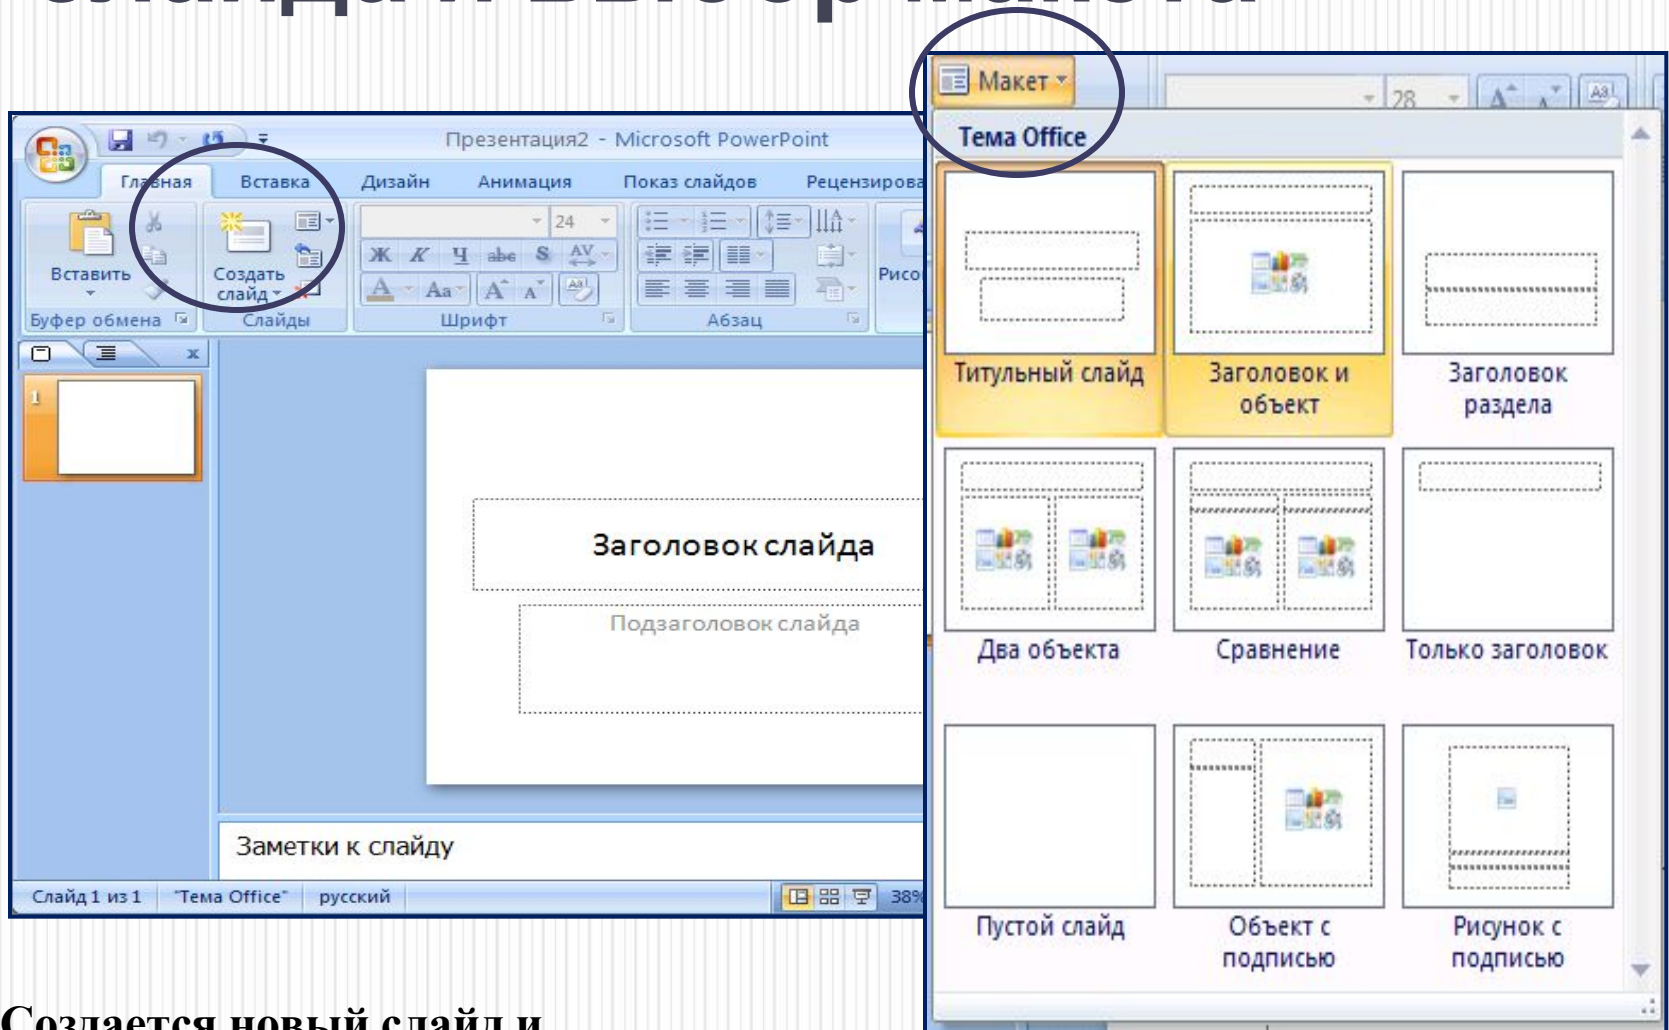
Презентация2 - Microsoft PowerPoint

Главная Вставка Дизайн Анимация Показ слайдов Рецензирова

Вставить

Создать слайд

24

Ж К Ч abc S AV

Aa A A

Рисо

Буфер обмена Слайды Шрифт Абзац

1

Заголовок слайда

Подзаголовок слайда

Заметки к слайду

Слайд 1 из 1 "Тема Office" русский 38%

Макет

28

Тема Office

Титульный слайд

Заголовок и объект

Заголовок раздела

Два объекта

Сравнение

Только заголовок

Пустой слайд

Объект с подписью

Рисунок с подписью

Создается новый слайд и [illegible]